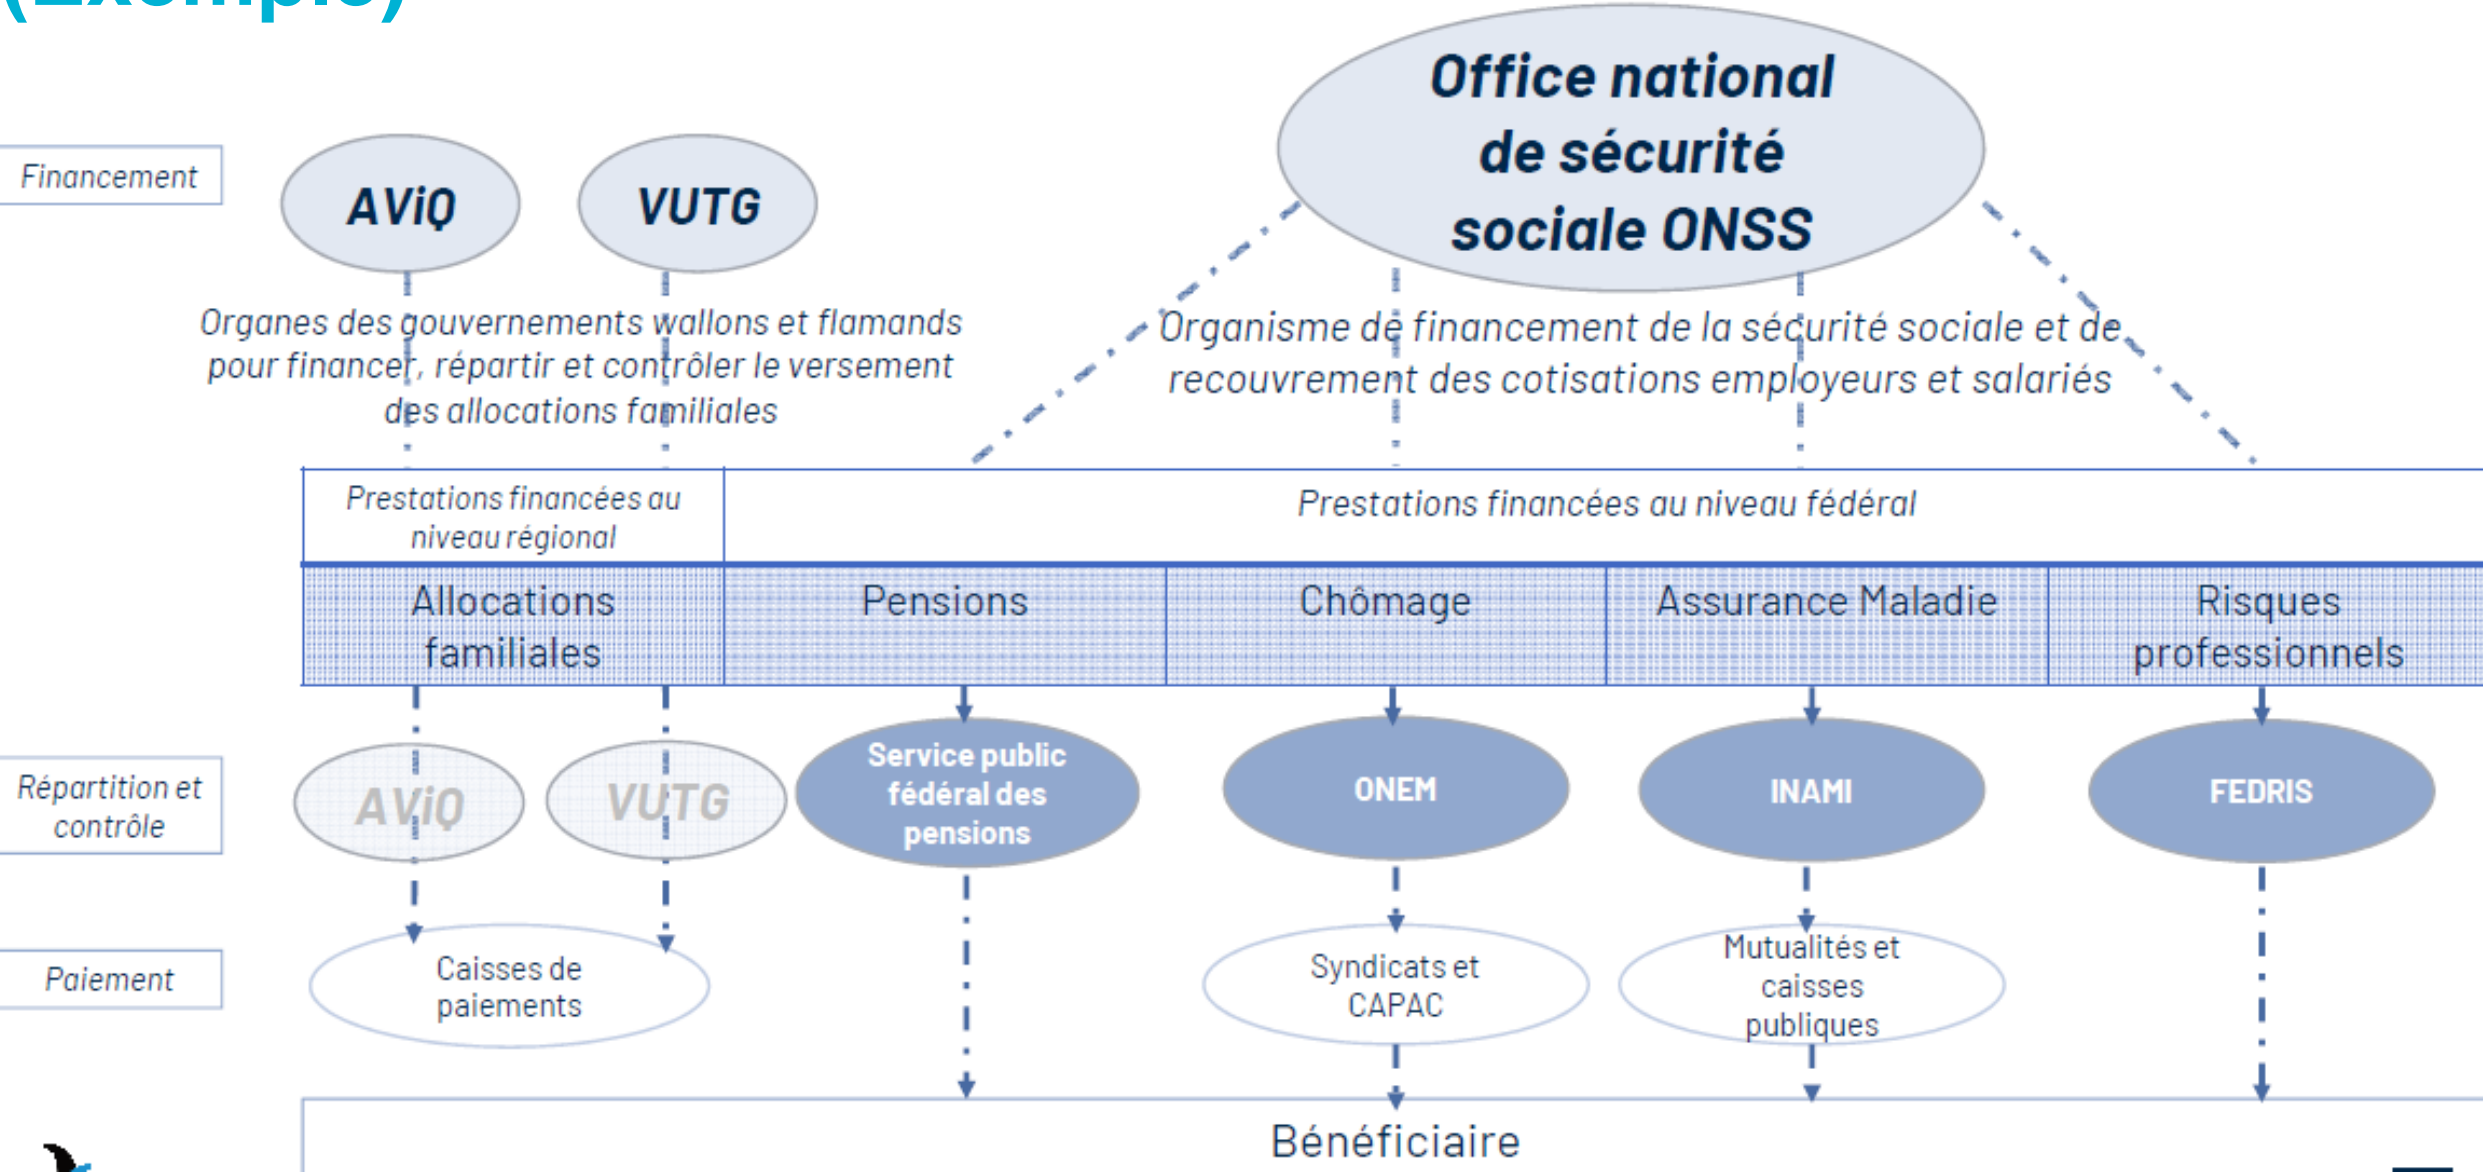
(Exemple)

Office national de sécurité sociale ONSS

Financement

AViQ

VUTG

Organes des gouvernements wallons et flamands pour financer, répartir et contrôler le versement des allocations familiales

Organisme de financement de la sécurité sociale et de recouvrement des cotisations employeurs et salariés

| Prestations financées au niveau régional | Prestations financées au niveau fédéral | | | |
|---|---|---|---|---|
| Allocations familiales | Pensions | Chômage | Assurance Maladie | Risques professionnels |

Répartition et contrôle

AViQ

VUTG

Service public fédéral des pensions

ONEM

INAMI

FEDRIS

Paiement

Caisses de paiements

Syndicats et CAPAC

Mutualités et caisses publiques

Bénéficiaire